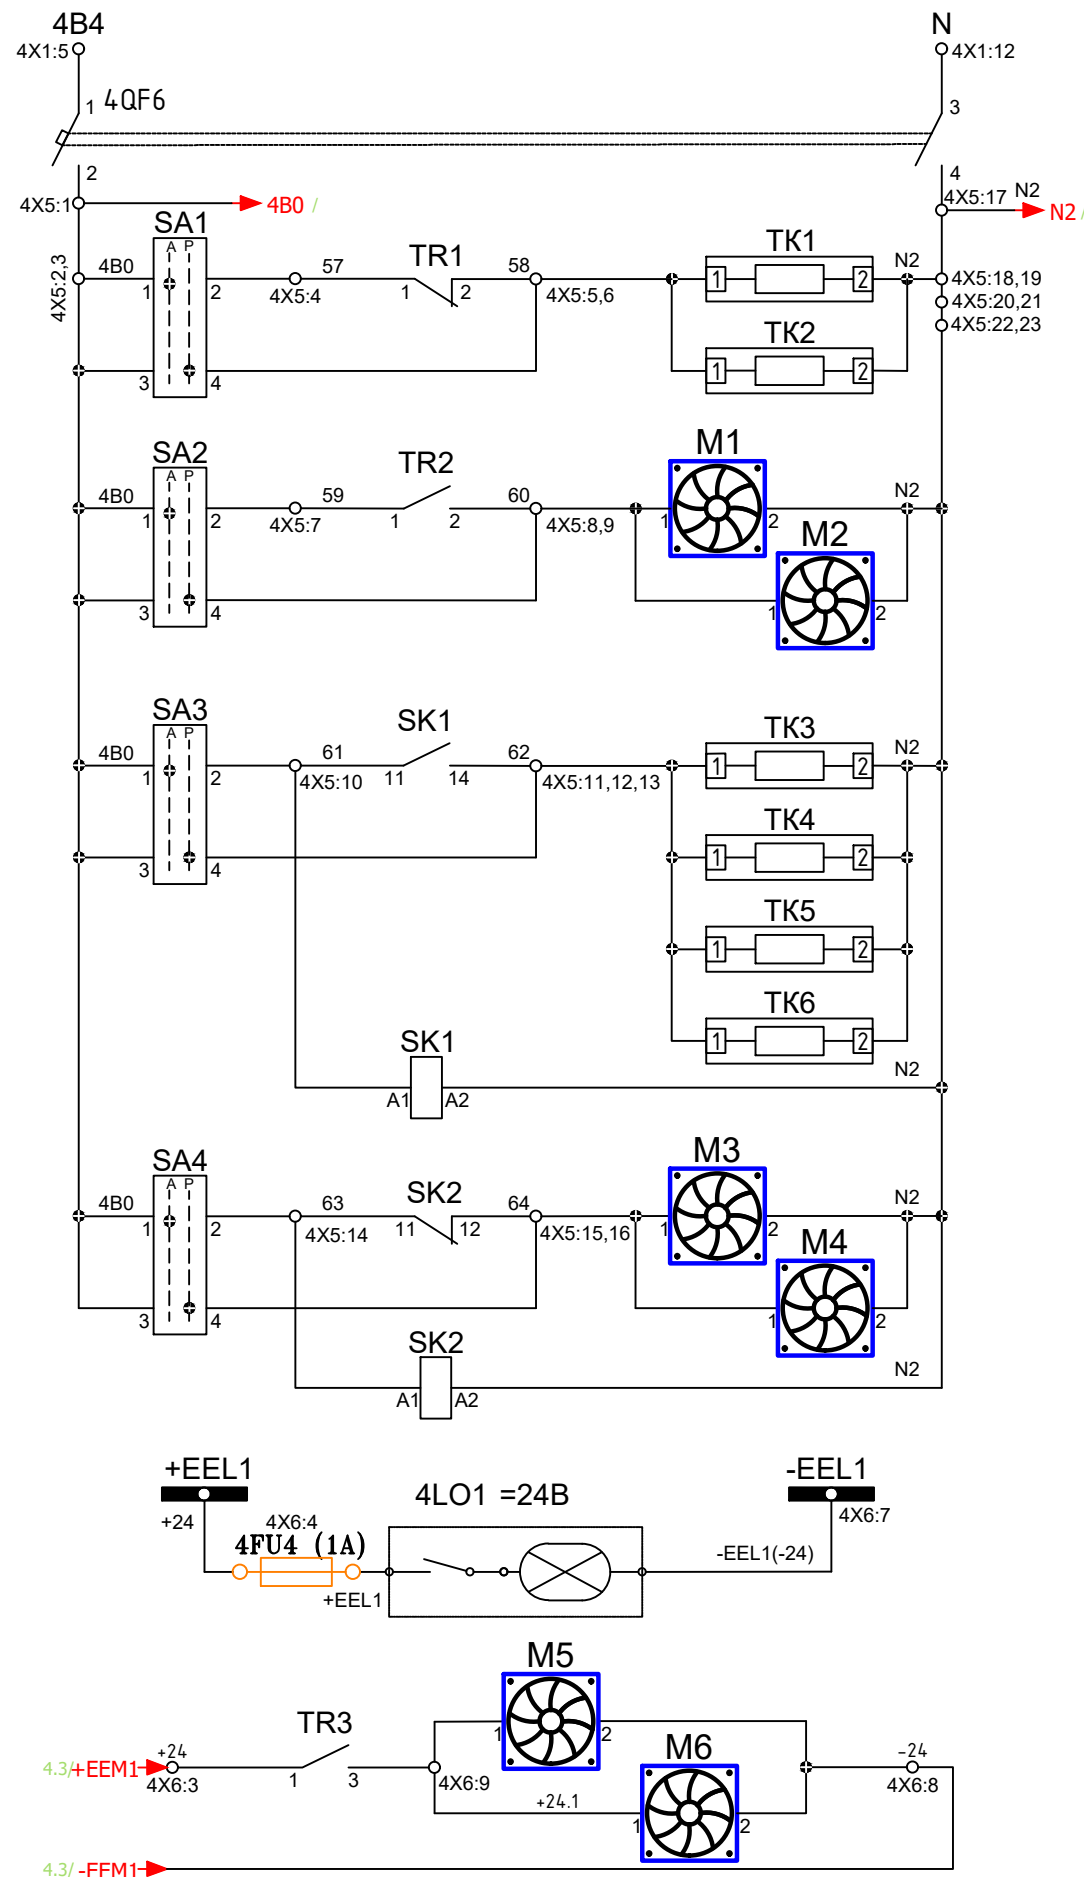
4B4
4X1:5
1 4QF6
2
4X5:1
4B0 /
N
4X1:12
3
4
4X5:17 N2
N2 /

4X5:2,3
SA1
A P
4B0
1 2
3 4
57
4X5:4
TR1
1 2
58
4X5:5,6
TK1
1 2
N2
TK2
1 2
4X5:18,19
4X5:20,21
4X5:22,23

SA2
A P
4B0
1 2
3 4
59
4X5:7
TR2
1 2
60
4X5:8,9
M1
1 2
M2
1 2
N2

SA3
A P
4B0
1 2
3 4
61
4X5:10
SK1
11 14
62
4X5:11,12,13
TK3
1 2
N2
TK4
1 2
TK5
1 2
TK6
1 2
SK1
A1 A2
N2

SA4
A P
4B0
1 2
3 4
63
4X5:14
SK2
11 12
64
4X5:15,16
M3
1 2
M4
1 2
N2
SK2
A1 A2
N2

+EEL1
+24
4X6:4
4FU4 (1A)
+EEL1
4LO1 =24B
-EEL1
4X6:7
-EEL1(-24)

M5
1 2
M6
1 2
TR3
1 3
4.3/+EEM1
+24
4X6:3
4X6:9
+24.1
-24
4X6:8
4.3/ -FFM1